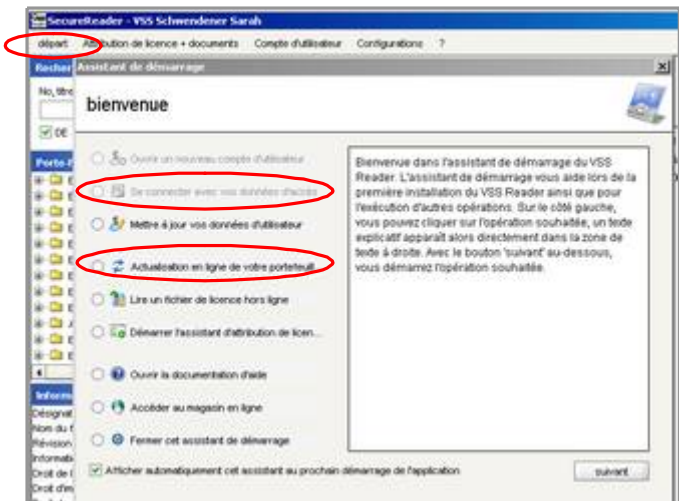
SecureReader - VSS Schwendener Sarah

départ Attribution de licence + documents Compte d'utilisateur Configurations ?

Recher Assistant de démarrage

No, titr

DE

Porte-

bienvenue

Ouvrir un nouveau compte d'utilisateur

Se connecter avec vos données d'accès

Mettre à jour vos données d'utilisateur

Actualisation en ligne de votre portefeuil

Lire un fichier de licence hors ligne

Démarrer l'assistant d'attribution de licen...

Ouvrir la documentation d'aide

Accéder au magasin en ligne

Fermer cet assistant de démarrage

Bienvenue dans l'assistant de démarrage du VSS Reader. L'assistant de démarrage vous aide lors de la première installation du VSS Reader ainsi que pour l'exécution d'autres opérations. Sur le côté gauche, vous pouvez cliquer sur l'opération souhaitée, un texte explicatif apparaît alors directement dans la zone de texte à droite. Avec le bouton 'suivant' au-dessous, vous démarrez l'opération souhaitée.

Informa
Désignat
Nom du f
Révision
Informati
Droit de l
Droit d'im

Afficher automatiquement cet assistant au prochain démarrage de l'application

suivant